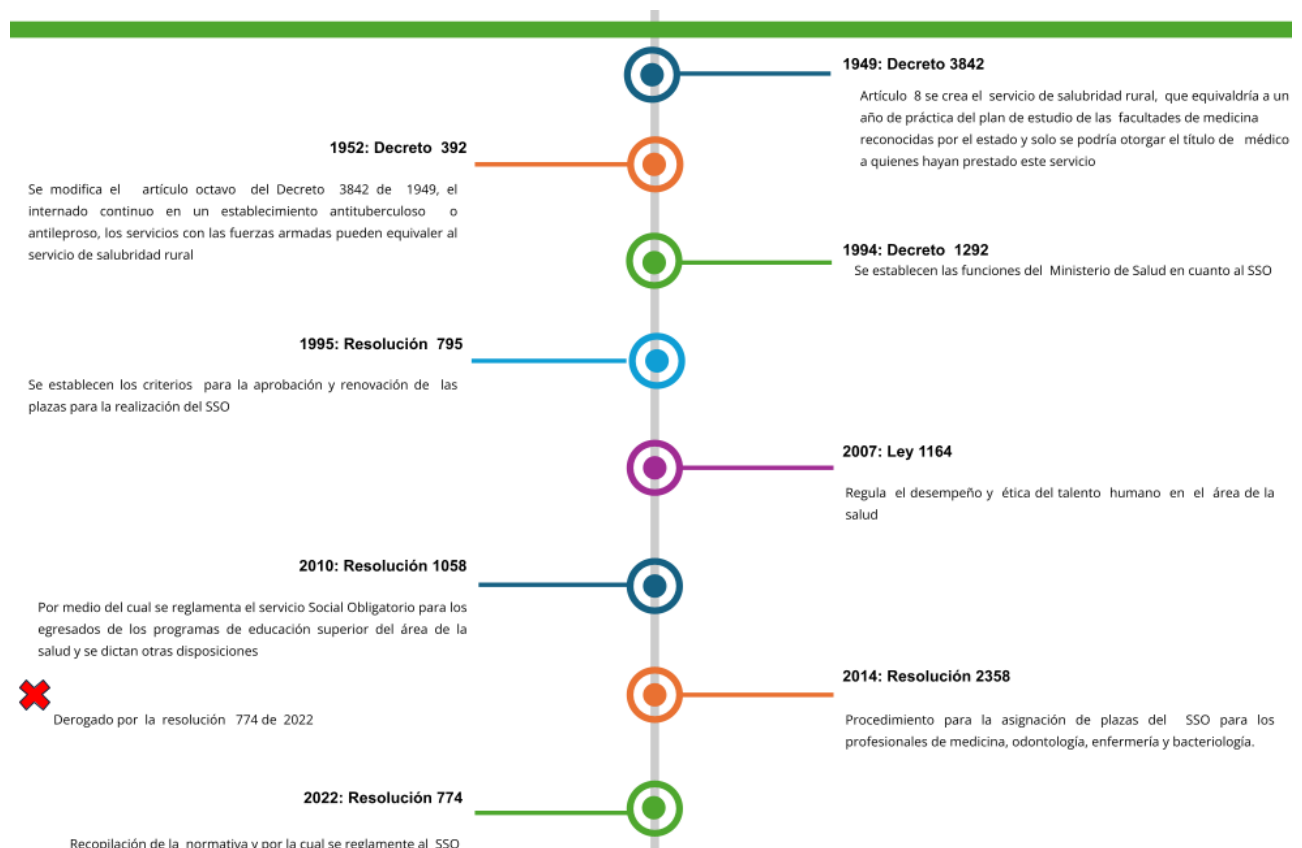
1949: Decreto 3842

Artículo 8 se crea el servicio de salubridad rural, que equivaldría a un año de práctica del plan de estudio de las facultades de medicina reconocidas por el estado y solo se podría otorgar el título de médico a quienes hayan prestado este servicio

1952: Decreto 392

Se modifica el artículo octavo del Decreto 3842 de 1949, el internado continuo en un establecimiento antituberculoso o antileproso, los servicios con las fuerzas armadas pueden equivaler al servicio de salubridad rural

1994: Decreto 1292

Se establecen las funciones del Ministerio de Salud en cuanto al SSO

1995: Resolución 795

Se establecen los criterios para la aprobación y renovación de las plazas para la realización del SSO

2007: Ley 1164

Regula el desempeño y ética del talento humano en el área de la salud

2010: Resolución 1058

Por medio del cual se reglamenta el servicio Social Obligatorio para los egresados de los programas de educación superior del área de la salud y se dictan otras disposiciones

Derogado por la resolución 774 de 2022

2014: Resolución 2358

Procedimiento para la asignación de plazas del SSO para los profesionales de medicina, odontología, enfermería y bacteriología.

2022: Resolución 774

Recopilación de la normativa y por la cual se reglamente al SSO